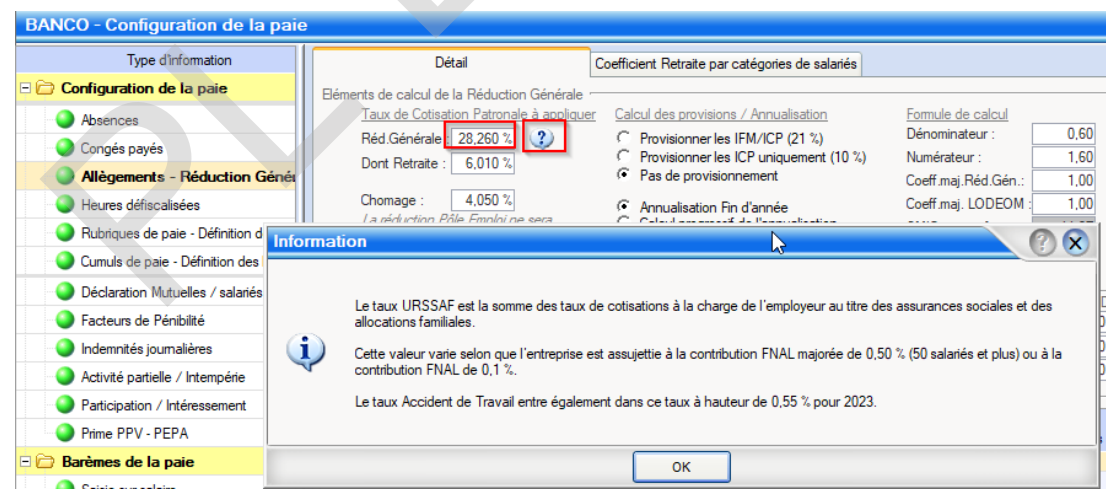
BANCO - Configuration de la paie

Type d'information

Configuration de la paie
Absences
Congés payés
Allègements - Réduction Géné
Heures défiscalisées
Rubriques de paie - Définition d
Cumuls de paie - Définition des
Déclaration Mutuelles / salariés
Facteurs de Pénibilité
Indemnités journalières
Activité partielle / Intempérie
Participation / Intéressement
Prime PPV - PEPA
Barèmes de la paie
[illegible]

Détail
Coefficient Retraite par catégories de salariés

Eléments de calcul de la Réduction Générale
Taux de Cotisation Patronale à appliquer
Réd.Générale 28,260 %
Dont Retraite : 6,010 %
Chomage : 4,050 %
La réduction Pôle Emploi ne sera

Calcul des provisions / Annualisation
Provisionner les IFM/ICP (21 %)
Provisionner les ICP uniquement (10 %)
Pas de provisionnement
Annualisation Fin d'année
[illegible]

Formule de calcul
Dénominateur : 0,60
Numérateur : 1,60
Coeff.maj.Réd.Gén.: 1,00
Coeff.maj. LODEOM : 1,00

Information

Le taux URSSAF est la somme des taux de cotisations à la charge de l'employeur au titre des assurances sociales et des allocations familiales.

Cette valeur varie selon que l'entreprise est assujettie à la contribution FNAL majorée de 0,50 % (50 salariés et plus) ou à la contribution FNAL de 0,1 %.

Le taux Accident de Travail entre également dans ce taux à hauteur de 0,55 % pour 2023.

OK